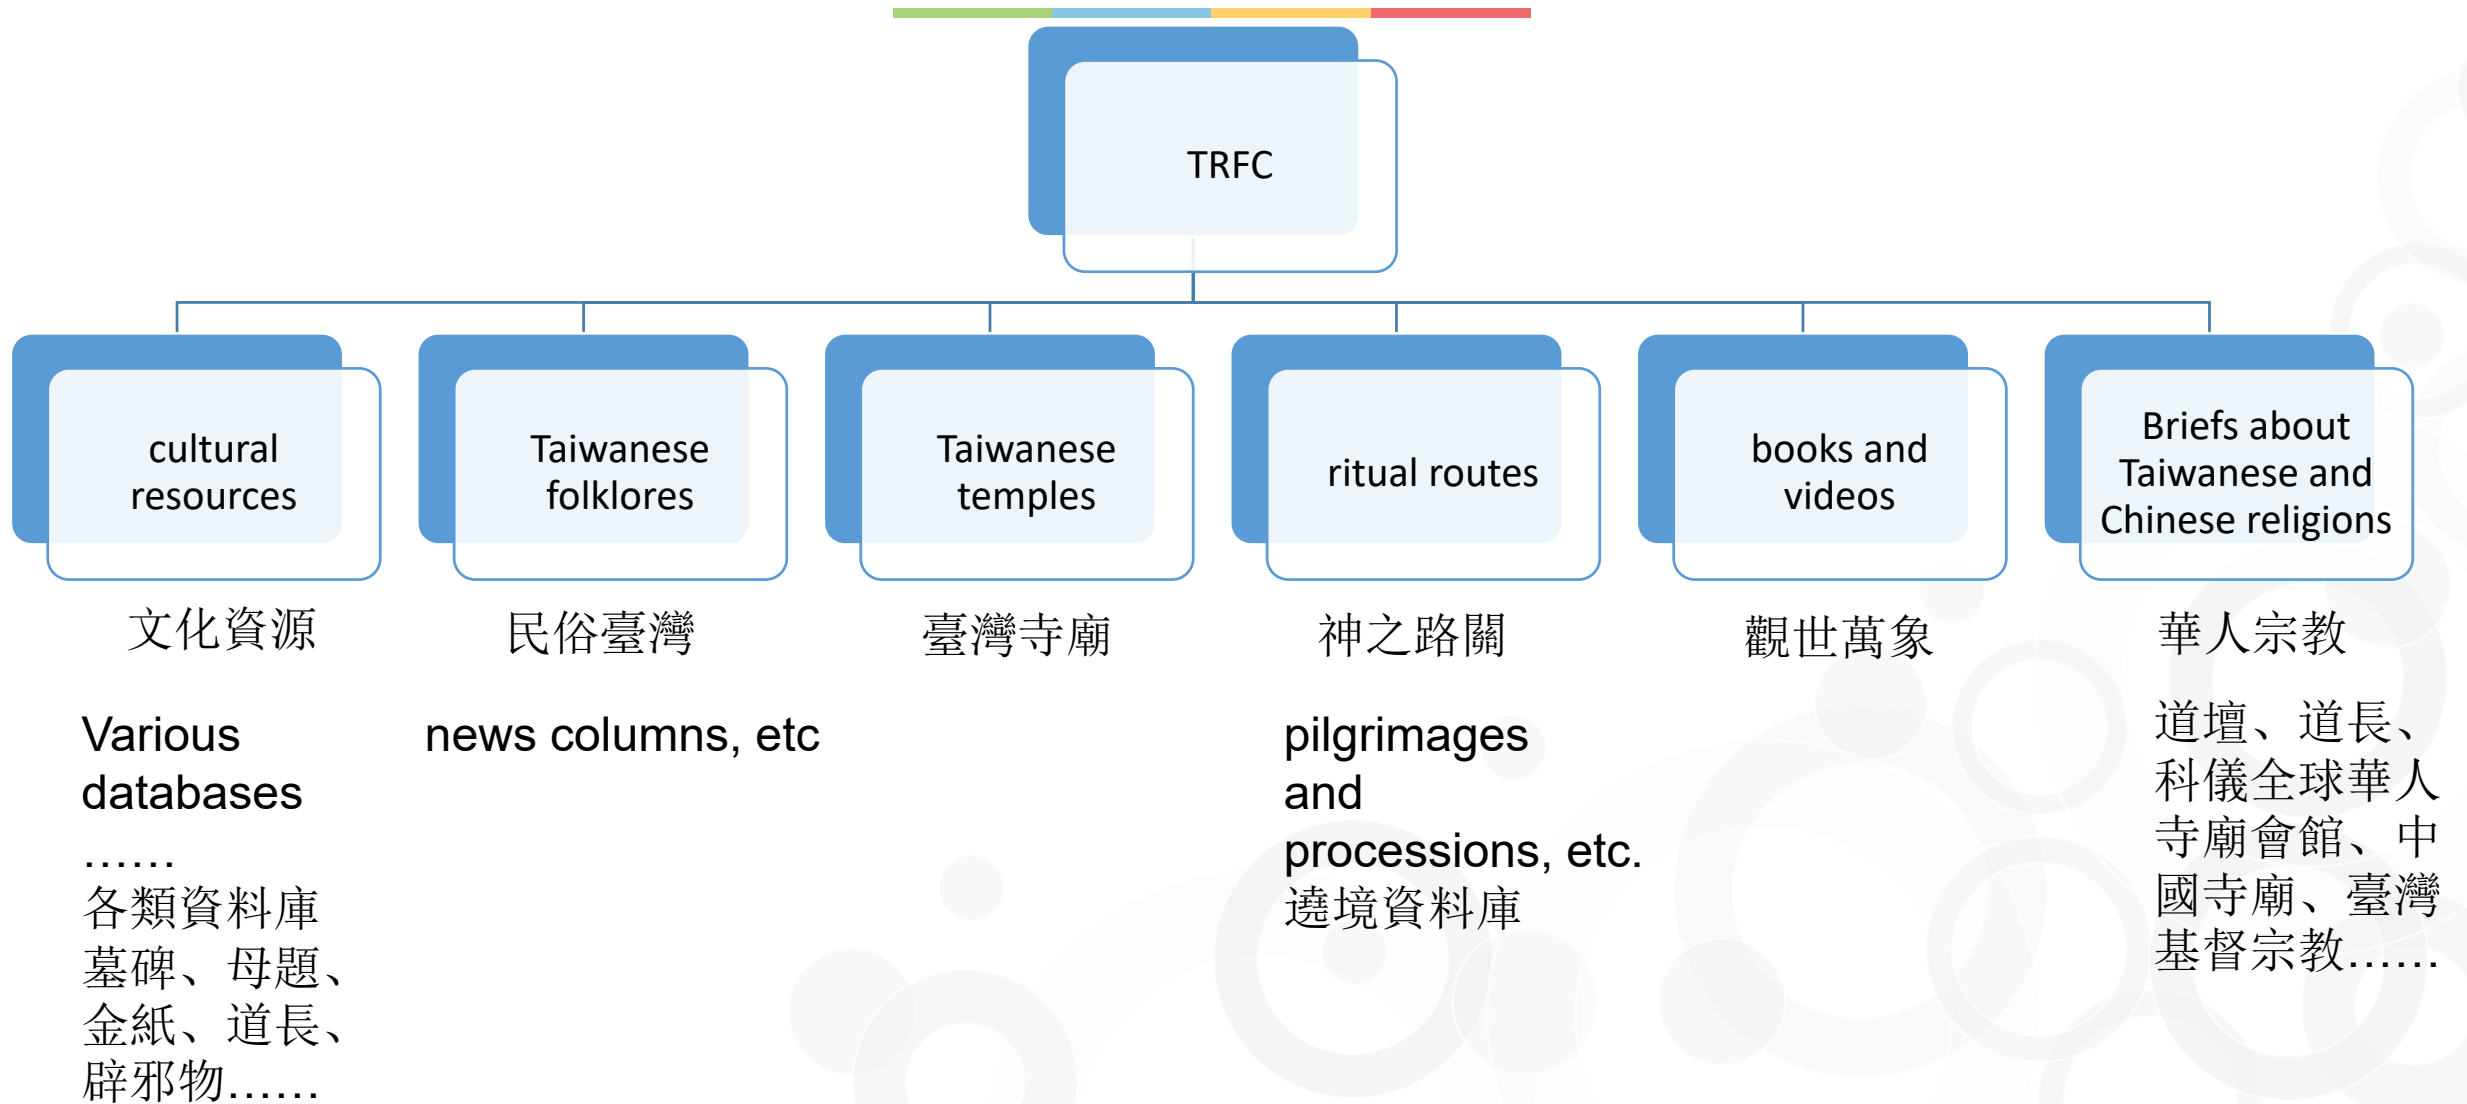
TRFC

cultural resources

文化資源

Various databases
……
各類資料庫
墓碑、母題、金紙、道長、辟邪物……

Taiwanese folklores

民俗臺灣

news columns, etc

Taiwanese temples

臺灣寺廟

ritual routes

神之路關

pilgrimages and processions, etc.
遶境資料庫

books and videos

觀世萬象

Briefs about Taiwanese and Chinese religions

華人宗教

道壇、道長、科儀全球華人寺廟會館、中國寺廟、臺灣基督宗教……